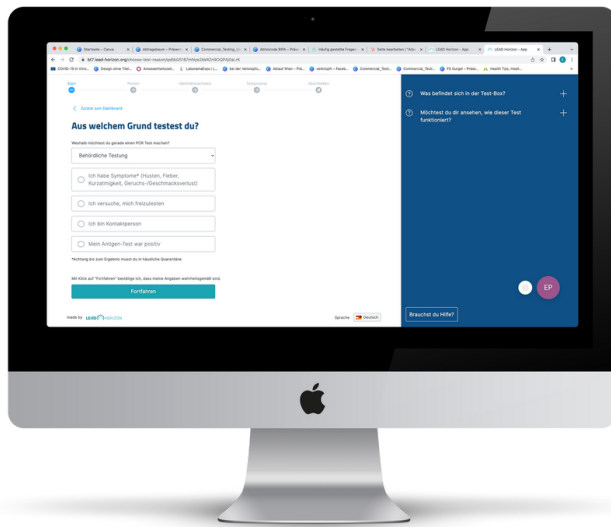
< Zurück zum Dashboard

Aus welchem Grund testest du?

Weshalb möchtest du gerade einen PCR Test machen?

Behördliche Testung

Ich habe Symptome* (Husten, Fieber, Kurzatmigkeit, Geruchs-/Geschmacksverlust)

Ich versuche, mich freizutesten

Ich bin Kontaktperson

Mein Antigen-Test war positiv

*Achtung bis zum Ergebnis musst du in häusliche Quarantäne

Mit Klick auf "Fortfahren" bestätige ich, dass meine Angaben wahrheitsgemäß sind.

Fortfahren

made by LEAD HORIZON

Sprache Deutsch

Was befindet sich in der Test-Box?

Möchtest du dir ansehen, wie dieser Test funktioniert?

Brauchst du Hilfe?

EP